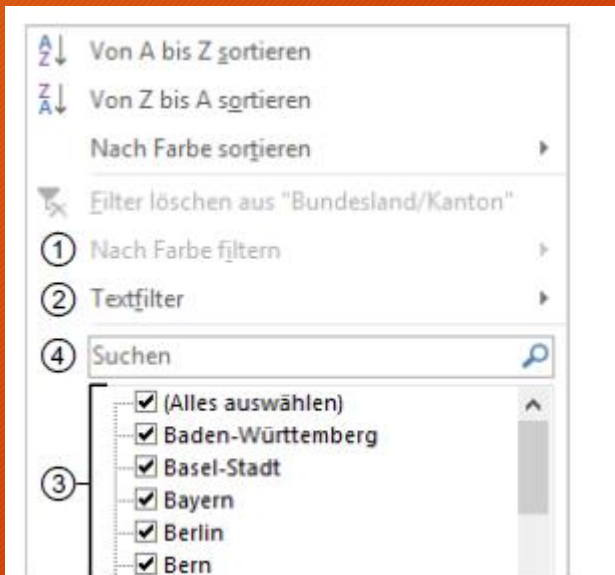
A Z Von A bis Z sortieren
Z A Von Z bis A sortieren
Nach Farbe sortieren
Filter löschen aus "Bundesland/Kanton"
① Nach Farbe filtern
② Textfilter
④ Suchen
③
(Alles auswählen)
Baden-Württemberg
Basel-Stadt
Bayern
Berlin
Bern